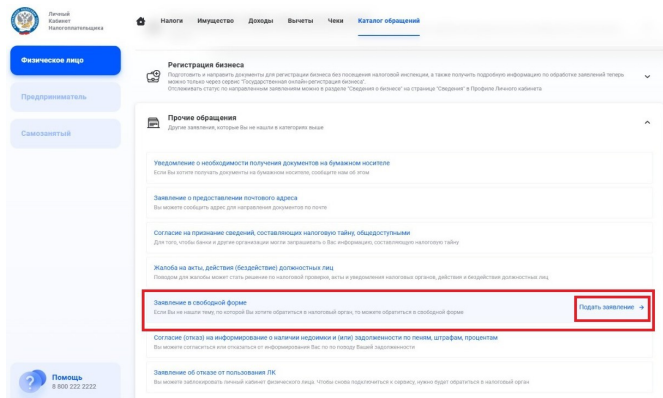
Личный
Кабинет
Налогоплательщика

Физическое лицо

Предприниматель

Самозанятый

Помощь
8 800 222 2222

Налоги Имущество Доходы Вычеты Чеки Каталог обращений

Регистрация бизнеса
Подготовить и направить документы для регистрации бизнеса без посещения налоговой инспекции, а также получить подробную информацию по обработке заявлений теперь можно только через сервис "Государственная онлайн-регистрация бизнеса"
Отслеживать статус по направленным заявлениям можно в разделе "Сведения о бизнесе" на странице "Сведения" в Профиле Личного кабинета

Прочие обращения
Другие заявления, которые Вы не нашли в категориях выше

Уведомление о необходимости получения документов на бумажном носителе
Если Вы хотите получать документы на бумажном носителе, сообщите нам об этом

Заявление о предоставлении почтового адреса
Вы можете сообщить адрес для направления документов по почте

Согласие на признание сведений, составляющих налоговую тайну, общедоступными
Для того, чтобы банки и другие организации могли запрашивать у Вас информацию, составляющую налоговую тайну

Жалоба на акты, действия (бездействие) должностных лиц
Поводом для жалобы может стать решение по налоговой проверке, акты и уведомления налоговых органов, действия и бездействия должностных лиц

Заявление в свободной форме
Если Вы не нашли тему, по которой Вы хотите обратиться в налоговый орган, то можете обратиться в свободной форме

Подать заявление →

Согласие (отказ) на информирование о наличии недоимки и (или) задолженности по пеням, штрафам, процентам
Вы можете согласиться или отказаться от информирования Вас по поводу Вашей задолженности

Заявление об отказе от пользования ЛК
Вы можете заблокировать личный кабинет физического лица. Чтобы снова подключиться к сервису, нужно будет обратиться в налоговый орган